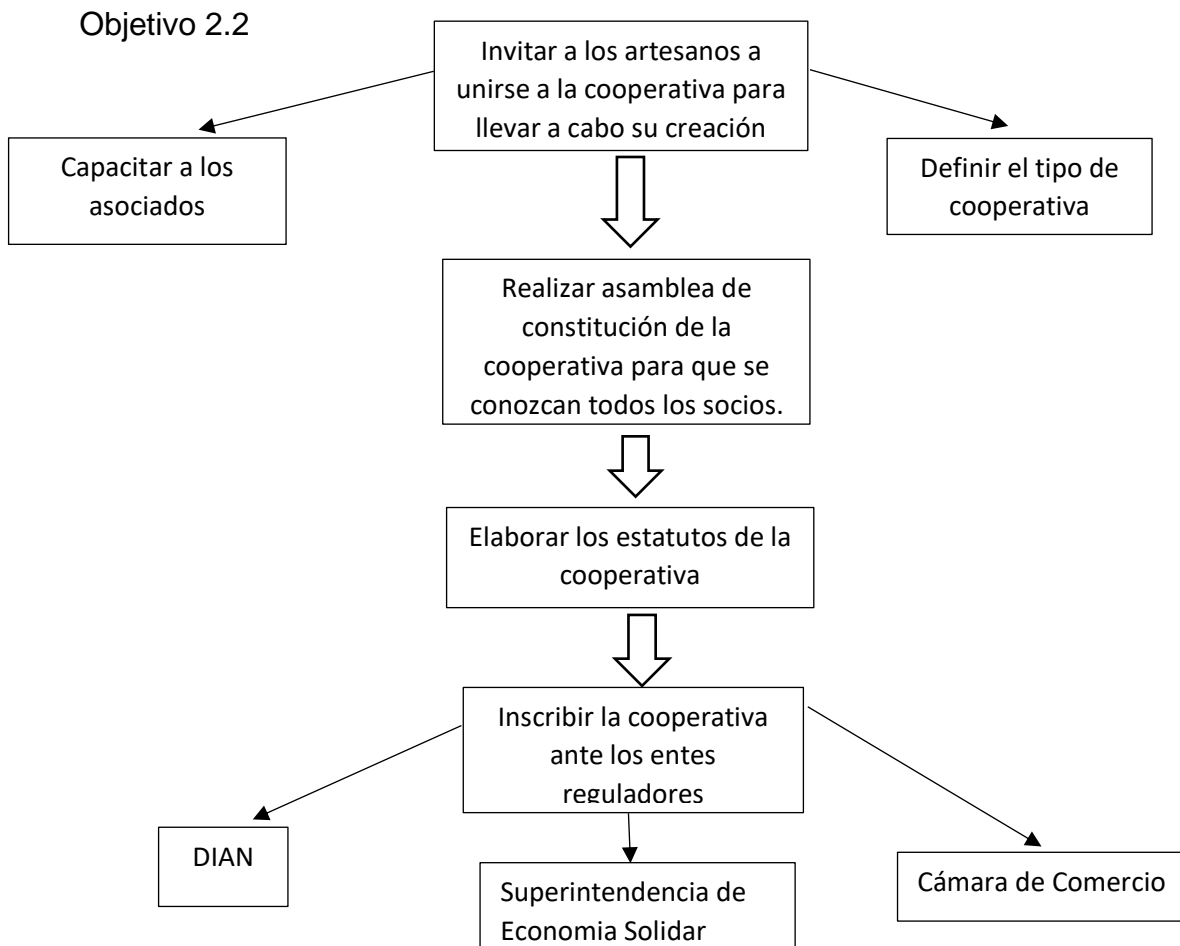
Objetivo 2.2

Invitar a los artesanos a unirse a la cooperativa para llevar a cabo su creación

Capacitar a los asociados

Definir el tipo de cooperativa

Realizar asamblea de constitución de la cooperativa para que se conozcan todos los socios.

Elaborar los estatutos de la cooperativa

Inscribir la cooperativa ante los entes reguladores

DIAN

Superintendencia de Economia Solidar

Cámara de Comercio